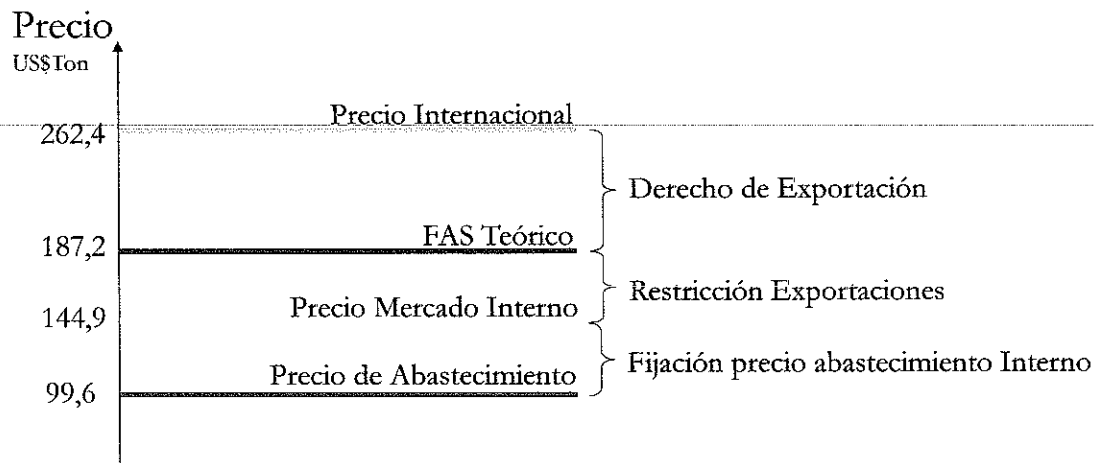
Precio
US$Ton

Precio Internacional
262,4
Derecho de Exportación
FAS Teórico
187,2
Restricción Exportaciones
Precio Mercado Interno
144,9
Fijación precio abastecimiento Interno
Precio de Abastecimiento
99,6